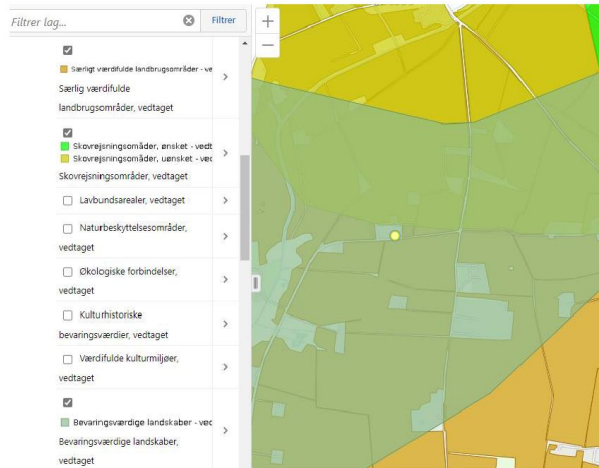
Filtrer lag...

Filtrer

Særligt værdifulde landbrugsområder - ve

Særlig værdifulde landbrugsområder, vedtaget

Skovrejsningsområder, ønsket - vedt

Skovrejsningsområder, uønsket - ved

Skovrejsningsområder, vedtaget

Lavbundsarealer, vedtaget

Naturbeskyttelsesområder, vedtaget

Økologiske forbindelser, vedtaget

Kulturhistoriske bevaringsværdier, vedtaget

Værdifulde kulturmiljøer, vedtaget

Bevaringsværdige landskaber - ved

Bevaringsværdige landskaber, vedtaget

+

−